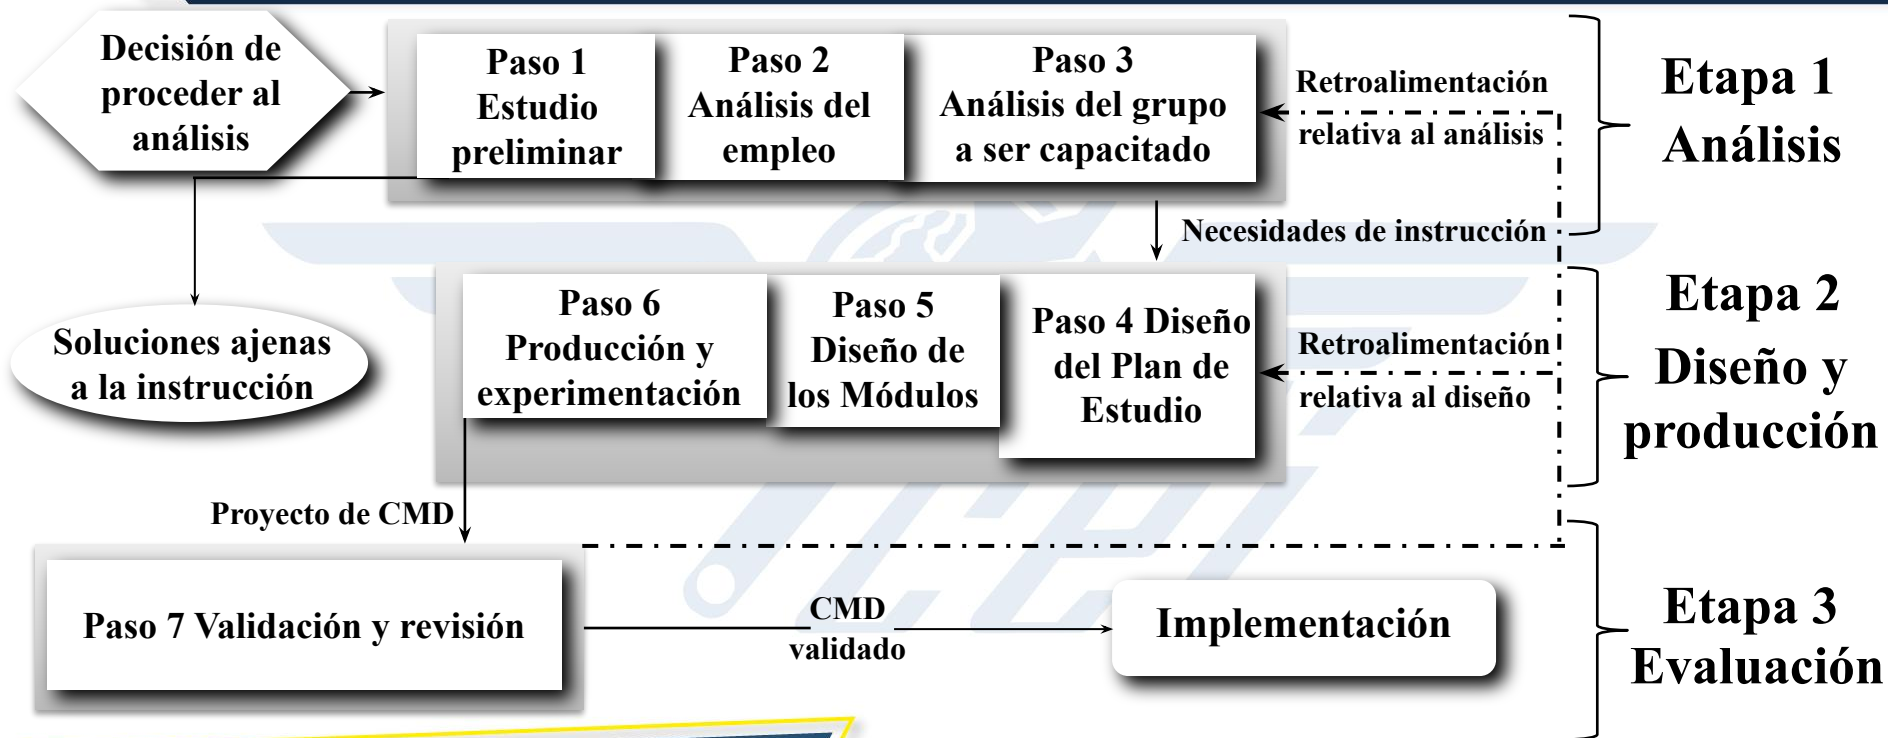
Decisión de proceder al análisis

Paso 1 Estudio preliminar

Paso 2 Análisis del empleo

Paso 3 Análisis del grupo a ser capacitado

Retroalimentación relativa al análisis

Etapa 1 Análisis

Necesidades de instrucción

Soluciones ajenas a la instrucción

Paso 6 Producción y experimentación

Paso 5 Diseño de los Módulos

Paso 4 Diseño del Plan de Estudio

Retroalimentación relativa al diseño

Etapa 2 Diseño y producción

Proyecto de CMD

Paso 7 Validación y revisión

CMD validado

Implementación

Etapa 3 Evaluación